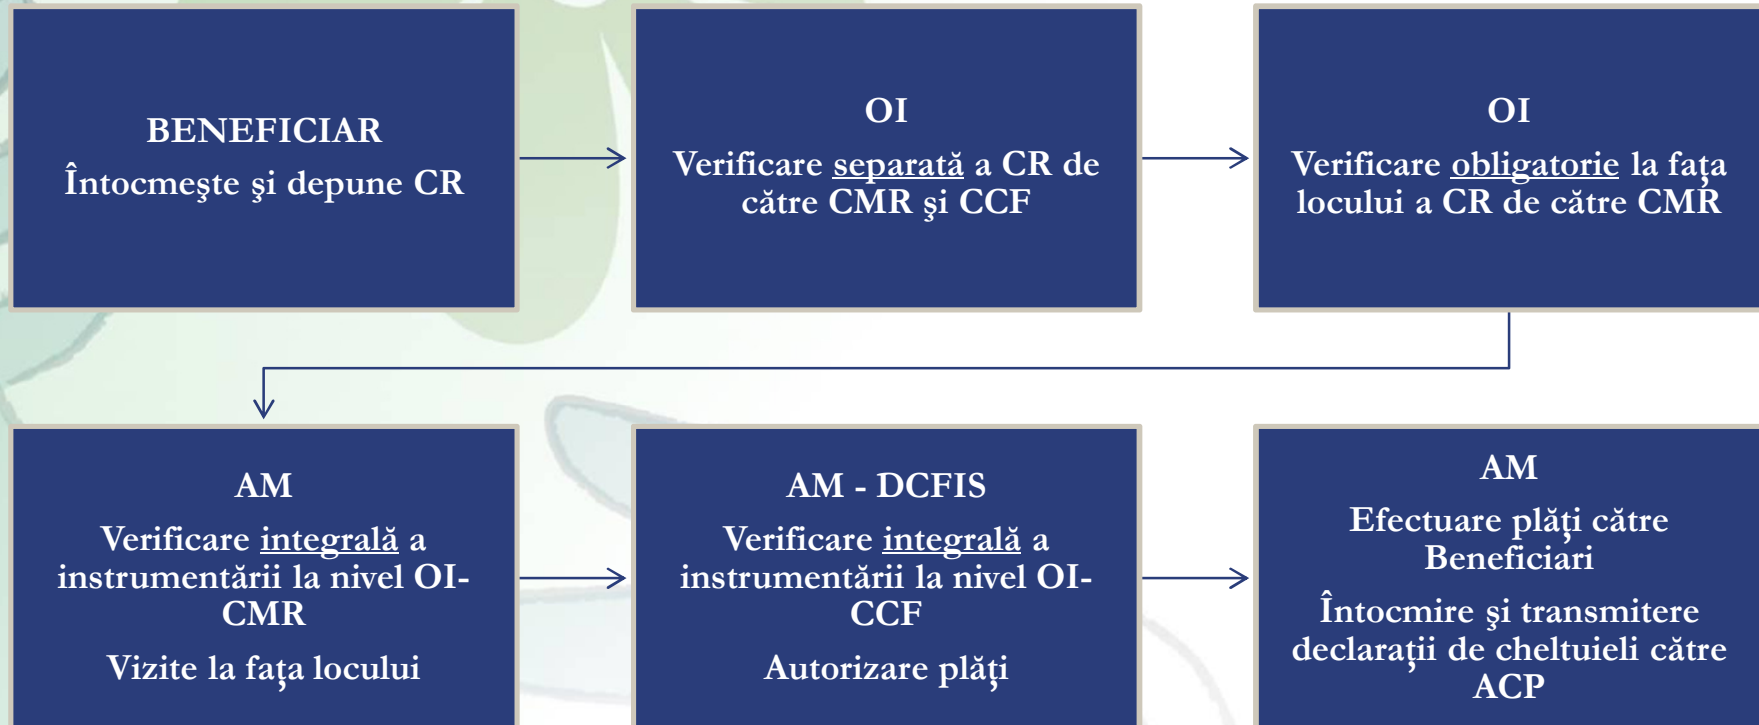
BENEFICIAR
Întocmeşte şi depune CR

OI
Verificare separată a CR de către CMR şi CCF

OI
Verificare obligatorie la faţa locului a CR de către CMR

AM
Verificare integrală a instrumentării la nivel OI-CMR
Vizite la faţa locului

AM - DCFIS
Verificare integrală a instrumentării la nivel OI-CCF
Autorizare plăţi

AM
Efectuare plăţi către Beneficiari
Întocmire şi transmitere declaraţii de cheltuieli către ACP